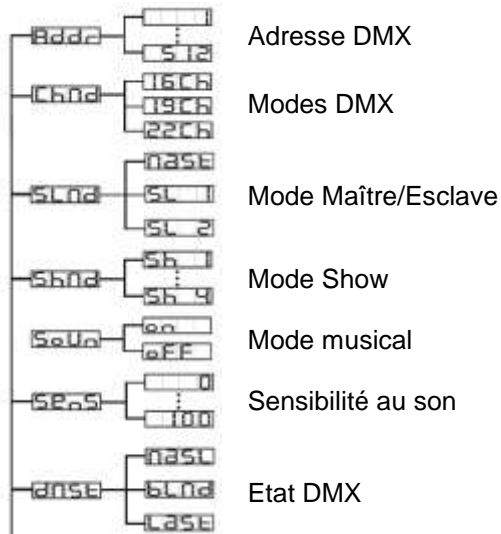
Addr
1
:
512
Adresse DMX

ChNd
16Ch
19Ch
22Ch
Modes DMX

SLNd
NASt
SL 1
SL 2
Mode Maître/Esclave

ShNd
Sh 1
:
Sh 4
Mode Show

SoUN
on
oFF
Mode musical

SEnS
0
:
100
Sensibilité au son

dNSt
NASL
bLNd
LASt
Etat DMX